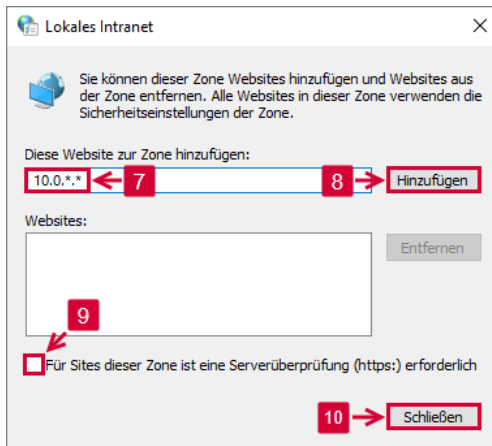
Lokales Intranet

Sie können dieser Zone Websites hinzufügen und Websites aus der Zone entfernen. Alle Websites in dieser Zone verwenden die Sicherheitseinstellungen der Zone.

Diese Website zur Zone hinzufügen:

10.0.*.*

7

8

Hinzufügen

Websites:

Entfernen

9

Für Sites dieser Zone ist eine Serverüberprüfung (https:) erforderlich

10

Schließen